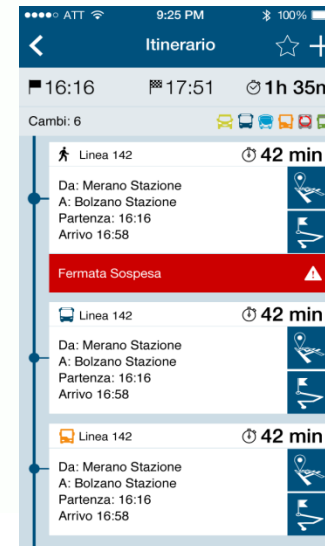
●●●●○ ATT 9:25 PM 100%

Itinerario

16:16 17:51 1h 35m

Cambi: 6

Linea 142 42 min
Da: Merano Stazione
A: Bolzano Stazione
Partenza: 16:16
Arrivo 16:58

Fermata Sospesa

Linea 142 42 min
Da: Merano Stazione
A: Bolzano Stazione
Partenza: 16:16
Arrivo 16:58

Linea 142 42 min
Da: Merano Stazione
A: Bolzano Stazione
Partenza: 16:16
Arrivo 16:58